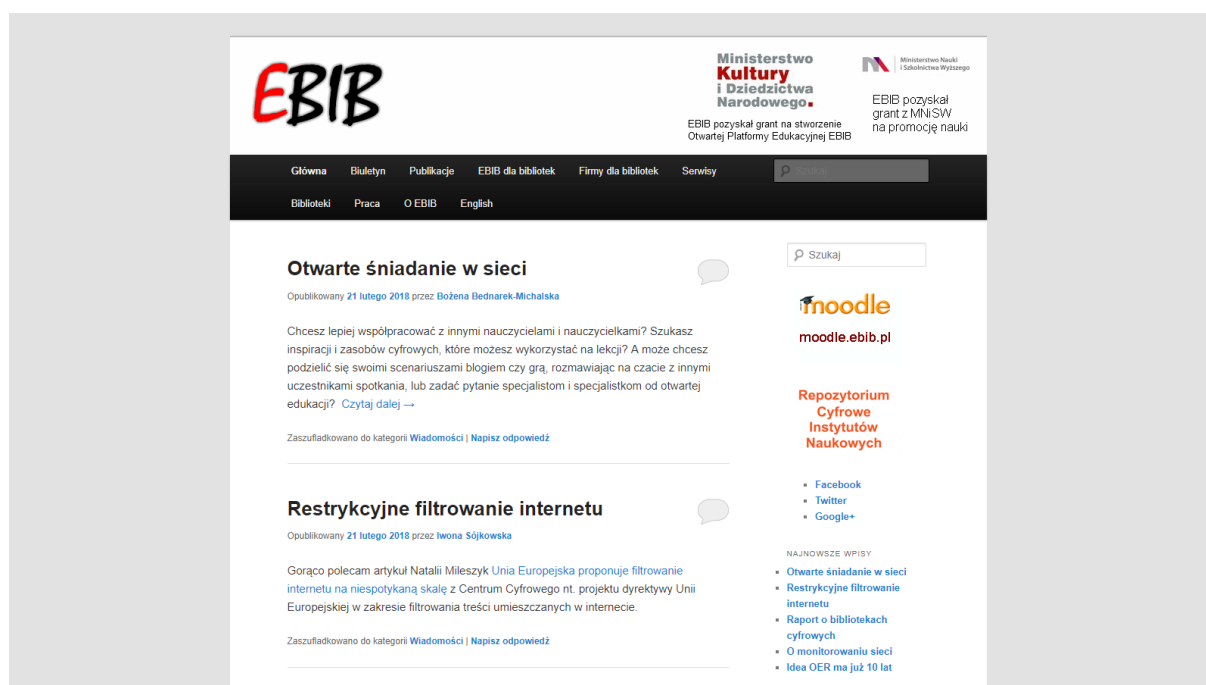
EBIB

Ministerstwo Kultury i Dziedzictwa Narodowego.

EBIB pozyskał grant na stworzenie Otwartej Platformy Edukacyjnej EBIB

Ministerstwo Nauki i Szkolnictwa Wyższego

EBIB pozyskał grant z MNiSW na promocję nauki

Główna Biuletyn Publikacje EBIB dla bibliotek Firmy dla bibliotek Serwisy Szukaj

Biblioteki Praca O EBIB English

Otwarte śniadanie w sieci

Opublikowany 21 lutego 2018 przez Bożena Bednarek-Michalska

Chcesz lepiej współpracować z innymi nauczycielami i nauczycielkami? Szukasz inspiracji i zasobów cyfrowych, które możesz wykorzystać na lekcji? A może chcesz podzielić się swoimi scenariuszami blogiem czy grą, rozmawiając na czacie z innymi uczestnikami spotkania, lub zadać pytanie specjalistom i specjalistkom od otwartej edukacji? Czytaj dalej →

Zaszufladkowano do kategorii Wiadomości | Napisz odpowiedź

Restrykcyjne filtrowanie internetu

Opublikowany 21 lutego 2018 przez Iwona Sójkowska

Gorąco polecam artykuł Natalii Mileszyk Unia Europejska proponuje filtrowanie internetu na niespotykaną skalę z Centrum Cyfrowego nt. projektu dyrektywy Unii Europejskiej w zakresie filtrowania treści umieszczanych w internecie.

Zaszufladkowano do kategorii Wiadomości | Napisz odpowiedź

Szukaj

moodle

moodle.ebib.pl

Repozytorium Cyfrowe Instytutów Naukowych

- Facebook
- Twitter
- Google+

NAJNOWSZE WPISY

- Otwarte śniadanie w sieci
- Restrykcyjne filtrowanie internetu
- Raport o bibliotekach cyfrowych
- O monitorowaniu sieci
- Idea OER ma już 10 lat